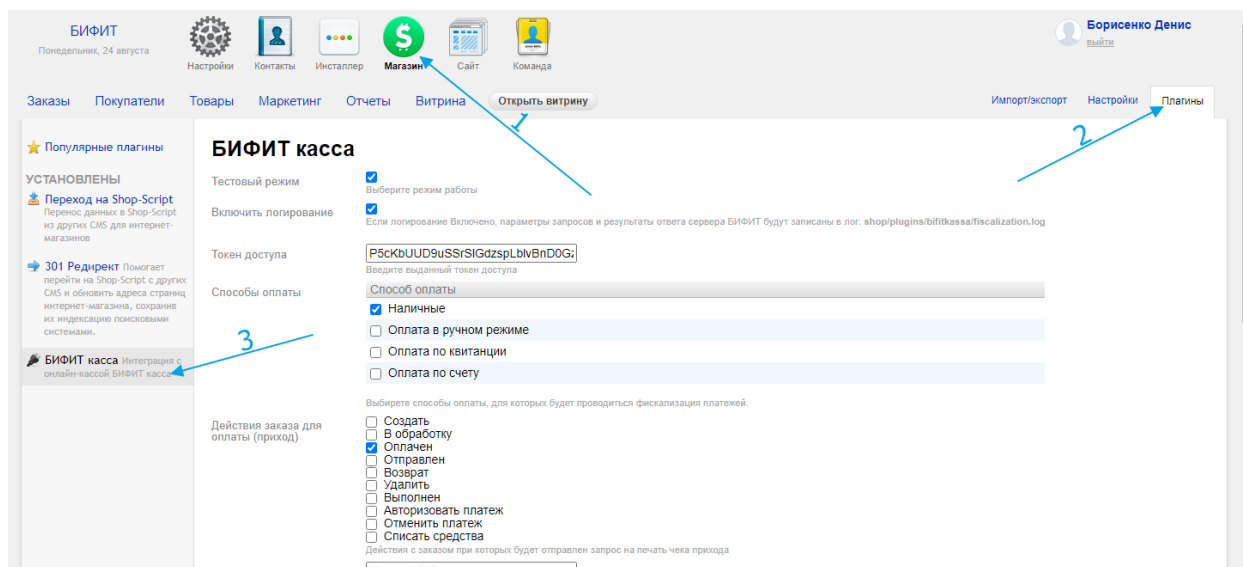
БИФИТ
Понедельник, 24 августа

Настройки Контакты Инсталлер Магазин Сайт Команда

Борисенко Денис
выйти

Заказы Покупатели Товары Маркетинг Отчеты Витрина Открыть витрину

Импорт/экспорт Настройки Плагины

1 2 3

Популярные плагины

УСТАНОВЛЕНЫ

Переход на Shop-Script Перенос данных в Shop-Script из других CMS для интернет-магазинов

301 Редирект Помогает перейти на Shop-Script с других CMS и обновить адреса страниц интернет-магазина, сохранив их индексацию поисковыми системами.

БИФИТ касса Интеграция с онлайн-кассой БИФИТ касса

БИФИТ касса

Тестовый режим
Выберите режим работы

Включить логирование
Если логирование Включено, параметры запросов и результаты ответа сервера БИФИТ будут записаны в лог: shop/plugins/bifitkassa/fiscalization.log

Токен доступа
P5cKbUUD9uSSrSIGdzspLblvBnD0Gz
Введите выданный токен доступа

Способы оплаты
Способ оплаты
Наличные
Оплата в ручном режиме
Оплата по квитанции
Оплата по счету

Выберите способы оплаты, для которых будет проводиться фискализация платежей.

Действия заказа для оплаты (приход)
Создать
В обработку
Оплачен
Отправлен
Возврат
Удалить
Выполнен
Авторизовать платеж
Отменить платеж
Списать средства
Действия с заказом при которых будет отправлен запрос на печать чека прихода